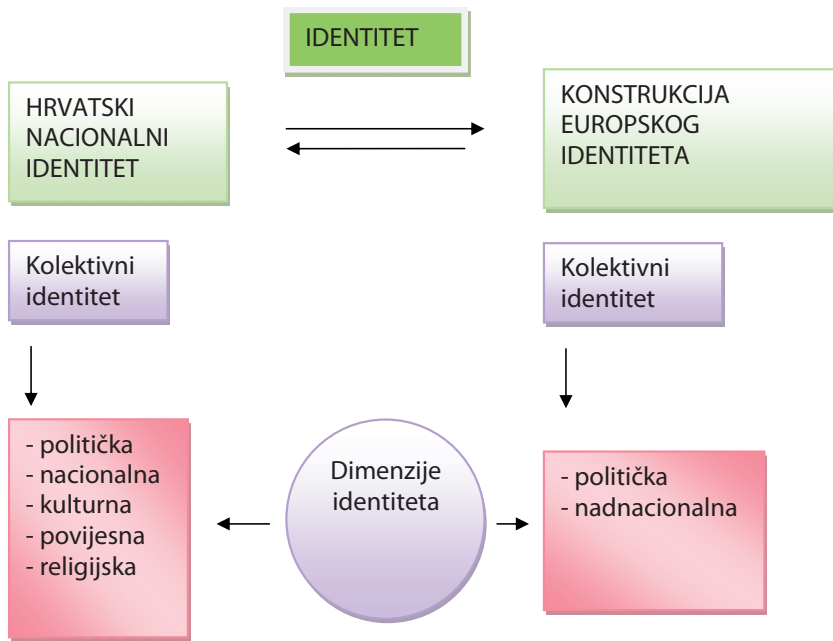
IDENTITET

HRVATSKI NACIONALNI IDENTITET

KONSTRUKCIJA EUROPSKOG IDENTITETA

Kolektivni identitet

Kolektivni identitet

- politička
- nacionalna
- kulturna
- povijesna
- religijska

Dimenzije identiteta

- politička
- nadnacionalna